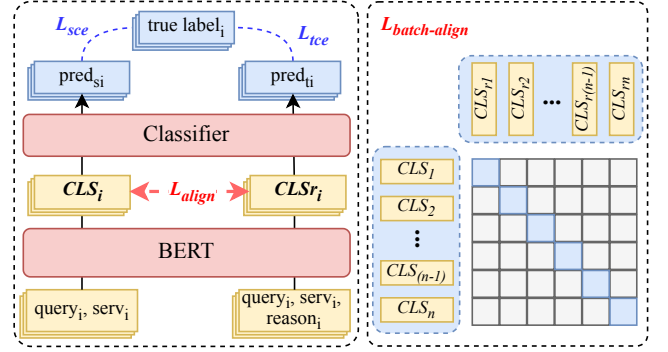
$L_{sce}$

true label$_i$

$L_{tce}$

pred$_{si}$

pred$_{ti}$

Classifier

$CLS_i$

$L_{align}$

$CLSr_i$

BERT

query$_i$, serv$_i$

query$_i$, serv$_i$, reason$_i$

$L_{batch\text{-}align}$

$CLS_{r1}$

$CLS_{r2}$

...

$CLS_{r(n-1)}$

$CLS_{rn}$

$CLS_1$

$CLS_2$

⋮

$CLS_{(n-1)}$

$CLS_n$